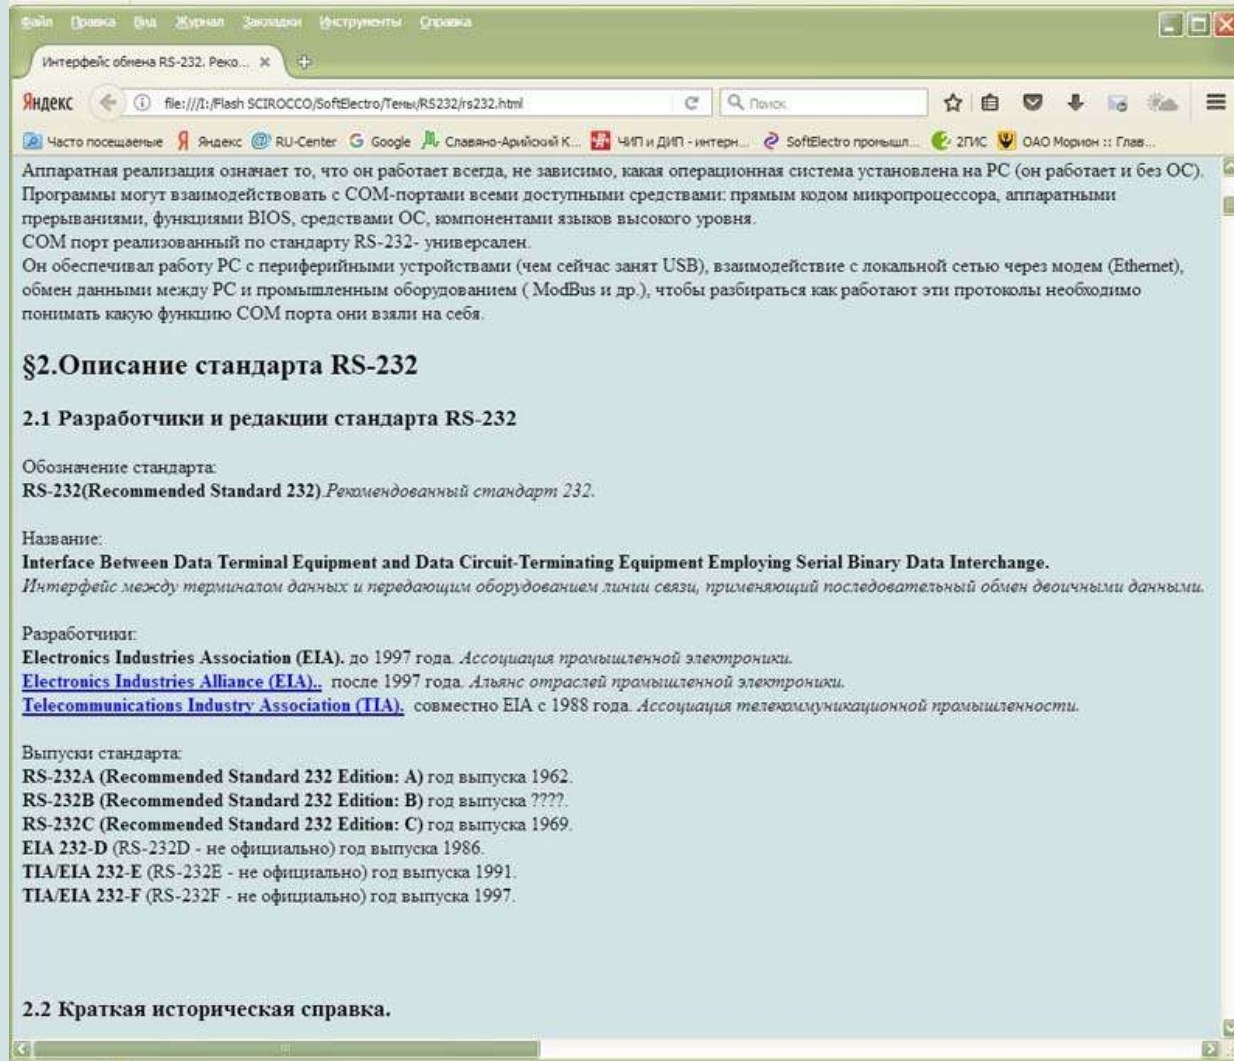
Файл Правка Вид Журнал Закладки Инструменты Справка

Интерфейс обмена RS-232. Реко... ×

Яндекс file:///I:/Flash SCIROCCO/SoftElectro/Темы/RS232/rs232.html Поиск

Часто посещаемые Яндекс RU-Center Google Славяно-Арийский К... ЧИП и ДИП - интерн... SoftElectro промышл... 2ГИС ОАО Морион :: Глав...

Аппаратная реализация означает то, что он работает всегда, не зависимо, какая операционная система установлена на PC (он работает и без ОС).
Программы могут взаимодействовать с COM-портами всеми доступными средствами: прямым кодом микропроцессора, аппаратными прерываниями, функциями BIOS, средствами ОС, компонентами языков высокого уровня.
COM порт реализованный по стандарту RS-232- универсален.
Он обеспечивал работу PC с периферийными устройствами (чем сейчас занят USB), взаимодействие с локальной сетью через модем (Ethernet), обмен данными между PC и промышленным оборудованием ( ModBus и др.), чтобы разбираться как работают эти протоколы необходимо понимать какую функцию COM порта они взяли на себя.

§2.Описание стандарта RS-232

2.1 Разработчики и редакции стандарта RS-232

Обозначение стандарта:
RS-232(Recommended Standard 232).Рекомендованный стандарт 232.

Название:
Interface Between Data Terminal Equipment and Data Circuit-Terminating Equipment Employing Serial Binary Data Interchange.
Интерфейс между терминалом данных и передающим оборудованием линии связи, применяющий последовательный обмен двоичными данными.

Разработчики:
Electronics Industries Association (EIA). до 1997 года. Ассоциация промышленной электроники.
Electronics Industries Alliance (EIA).. после 1997 года. Альянс отраслей промышленной электроники.
Telecommunications Industry Association (TIA). совместно EIA с 1988 года. Ассоциация телекоммуникационной промышленности.

Выпуски стандарта:
RS-232A (Recommended Standard 232 Edition: A) год выпуска 1962.
RS-232B (Recommended Standard 232 Edition: B) год выпуска ????.
RS-232C (Recommended Standard 232 Edition: C) год выпуска 1969.
EIA 232-D (RS-232D - не официально) год выпуска 1986.
TIA/EIA 232-E (RS-232E - не официально) год выпуска 1991.
TIA/EIA 232-F (RS-232F - не официально) год выпуска 1997.

2.2 Краткая историческая справка.